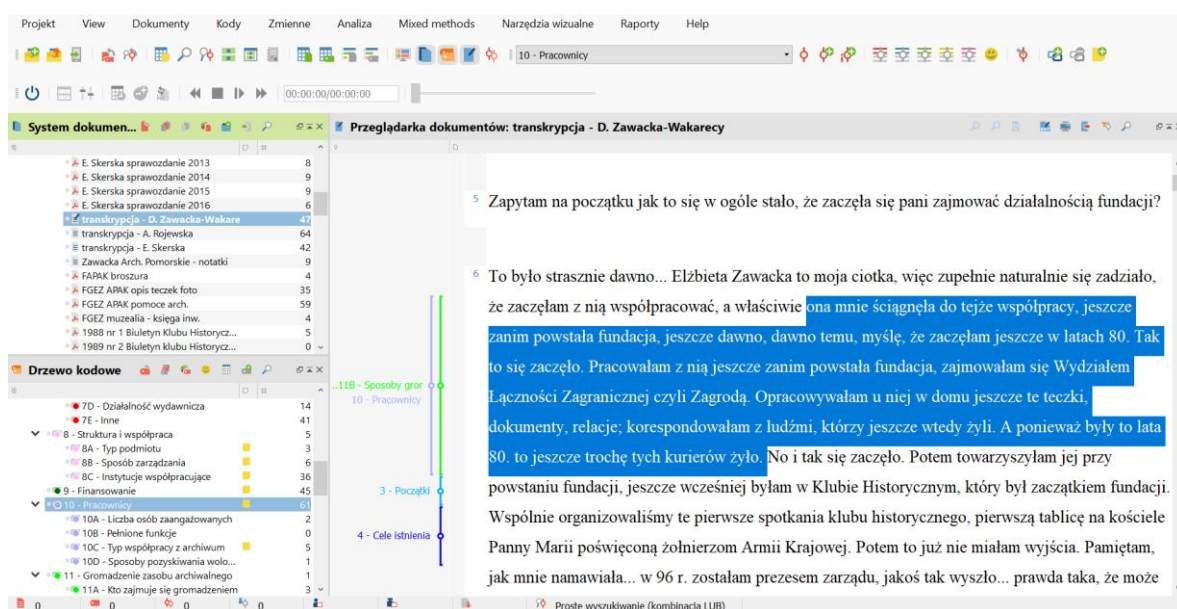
Projekt View Dokumenty Kody Zmienne Analiza Mixed methods Narzędzia wizualne Raporty Help

10 - Pracownicy

00:00:00/00:00:00

System dokumen...

E. Skerska sprawozdanie 2013 8
E. Skerska sprawozdanie 2014 9
E. Skerska sprawozdanie 2015 9
E. Skerska sprawozdanie 2016 6
transkrypcja - D. Zawacka-Wakare 47
transkrypcja - A. Rojewska 64
transkrypcja - E. Skerska 42
Zawacka Arch. Pomorskie - notatki 9
FAPAK broszura 4
FGEZ APAK opis teczek foto 35
FGEZ APAK pomoce arch. 59
FGEZ muzealia - księga inw. 4
1988 nr 1 Biuletyn Klubu Historycz... 5
1989 nr 2 Biuletyn klubu Historycz... 0

Drzewo kodowe

7D - Działalność wydawnicza 14
7E - Inne 41
8 - Struktura i współpraca 5
8A - Typ podmiotu 3
8B - Sposób zarządzania 6
8C - Instytucje współpracujące 36
9 - Finansowanie 45
10 - Pracownicy 61
10A - Liczba osób zaangażowanych 2
10B - Pełnione funkcje 0
10C - Typ współpracy z archiwum 5
10D - Sposoby pozyskiwania wolo... 1
11 - Gromadzenie zasobu archiwalnego 1
11A - Kto zajmuje się gromadzeniem 3

Przeglądarka dokumentów: transkrypcja - D. Zawacka-Wakarecy

..11B - Sposoby gror
10 - Pracownicy
3 - Początki
4 - Cele istnienia

5 Zapytam na początku jak to się w ogóle stało, że zaczęła się pani zajmować działalnością fundacji?

6 To było strasznie dawno... Elżbieta Zawacka to moja ciotka, więc zupełnie naturalnie się zadziało, że zaczęłam z nią współpracować, a właściwie ona mnie ściągnęła do tejże współpracy, jeszcze zanim powstała fundacja, jeszcze dawno, dawno temu, myślę, że zaczęłam jeszcze w latach 80. Tak to się zaczęło. Pracowałam z nią jeszcze zanim powstała fundacja, zajmowałam się Wydziałem Łączności Zagranicznej czyli Zagrodą. Opracowywałam u niej w domu jeszcze te teczki, dokumenty, relacje; korespondowałam z ludźmi, którzy jeszcze wtedy żyli. A ponieważ były to lata 80. to jeszcze trochę tych kurierów żyło. No i tak się zaczęło. Potem towarzyszyłam jej przy powstaniu fundacji, jeszcze wcześniej byłam w Klubie Historycznym, który był zaczątkiem fundacji. Wspólnie organizowaliśmy te pierwsze spotkania klubu historycznego, pierwszą tablicę na kościele Panny Marii poświęconą żołnierzom Armii Krajowej. Potem to już nie miałam wyjścia. Pamiętam, jak mnie namawiała... w 96 r. zostałam prezesem zarządu, jakoś tak wyszło... prawda taka, że może

0 0 0 0
Proste wyszukiwanie (kombinacja LUB)